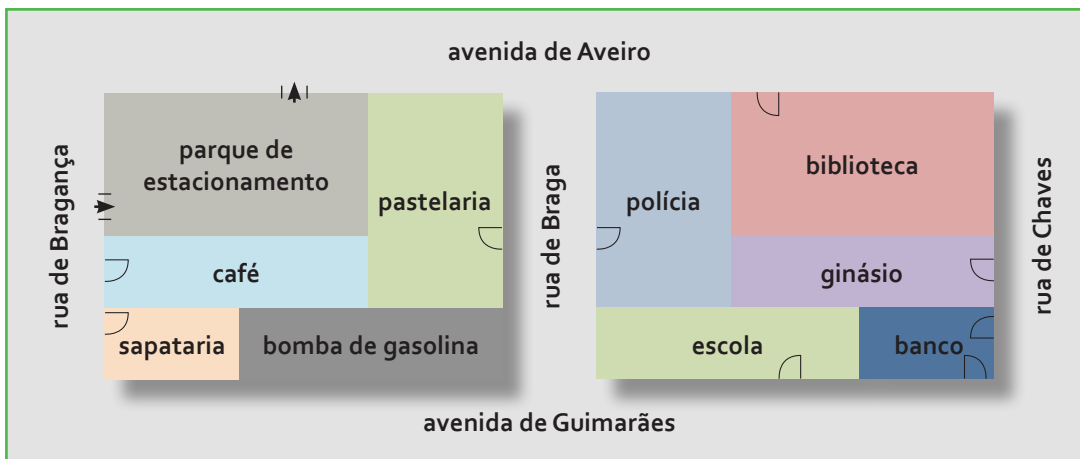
avenida de Aveiro

rua de Bragança

parque de estacionamento

pastelaria

café

sapataria

bomba de gasolina

rua de Braga

polícia

biblioteca

ginásio

escola

banco

rua de Chaves

avenida de Guimarães